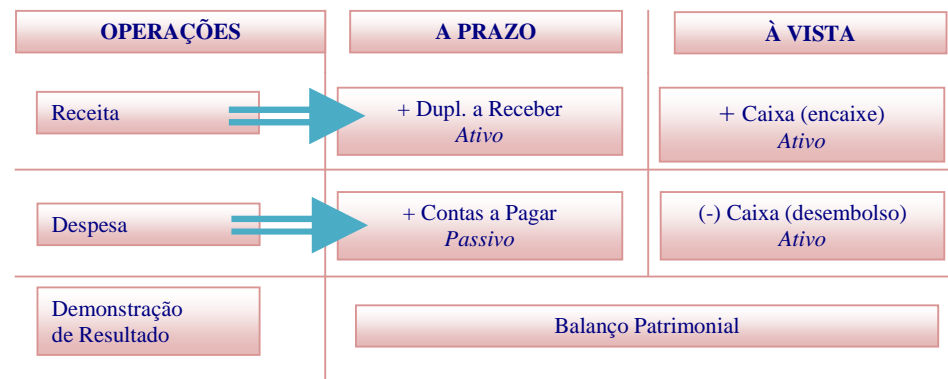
| OPERAÇÕES | A PRAZO | À VISTA |
|---|---|---|
| Receita | + Dupl. a Receber *Ativo* | + Caixa (encaixe) *Ativo* |
| Despesa | + Contas a Pagar *Passivo* | (-) Caixa (desembolso) *Ativo* |
| Demonstração de Resultado | Balanço Patrimonial | |